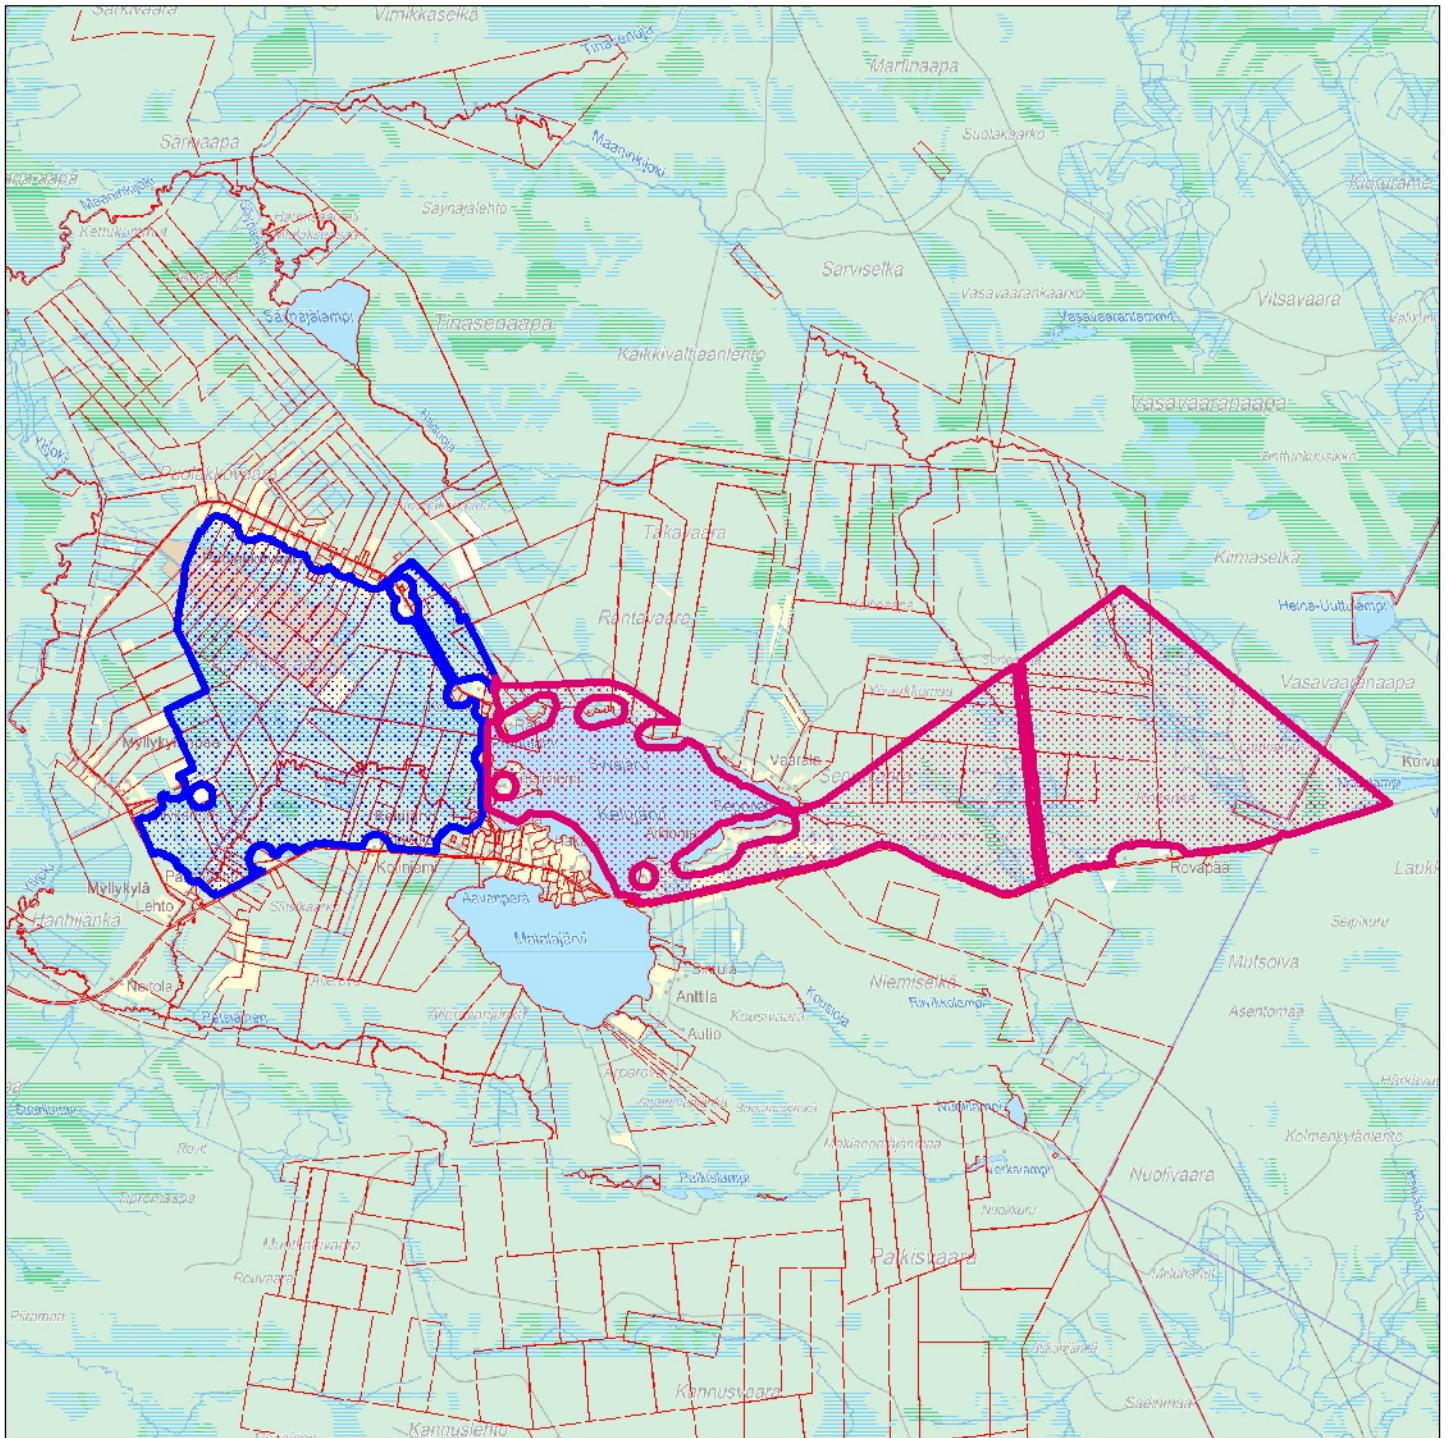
Särkivaara
Vimikkaselkä
Tinasenoja
Martinaapa
Särmaapa
Maaninkijoki
Suolakaarto
Maaninkijoki
Kettukumpu
Saynajalehto
Kivirimme
Säynäjälampi
Tinasenaapa
Sarviselkä
Vasavaaranlkaarto
Vitsavaara
Vasavaarantammi
Kaikkivaltiaanlehto
Vasavaaranaapa
Ylijoki
Ruotakkoivaara
Takavaara
Kiimaselkä
Rantavaara
Heina-Uuttulampi
Vasavaaranaapa
Myllykylä
Vaarala
Koivu
Kelujärvi
Myllykylä
Lehto
Koiniemi
Rovapää
Laukk
Hanhijänkä
Aavanperä
Matalajärvi
Seipikuru
Niemiselkä
Mutsoiva
Anttila
Kousuoja
Neitola
Kousuvaara
Asentomaa
Aulio
Nuolilampi
Kolmenkylänlehto
Nuolivaara
Palkislampi
Palkisvaara
Kannusvaara
Kannuslehto